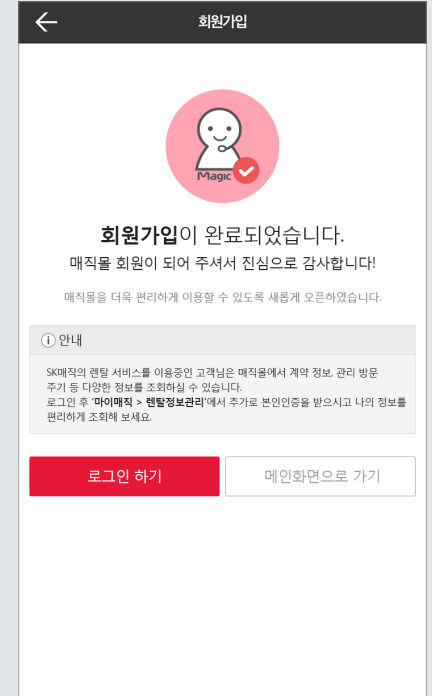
회원가입

Magic

회원가입이 완료되었습니다.
매직몰 회원이 되어 주셔서 진심으로 감사합니다!

매직몰을 더욱 편리하게 이용할 수 있도록 새롭게 오픈하였습니다.

ⓘ 안내

SK매직의 렌탈 서비스를 이용중인 고객님은 매직몰에서 계약 정보, 관리 방문 주기 등 다양한 정보를 조회하실 수 있습니다.
로그인 후 '마이매직 > 렌탈정보관리'에서 추가로 본인인증을 받으시고 나의 정보를 편리하게 조회해 보세요.

로그인 하기

메인화면으로 가기